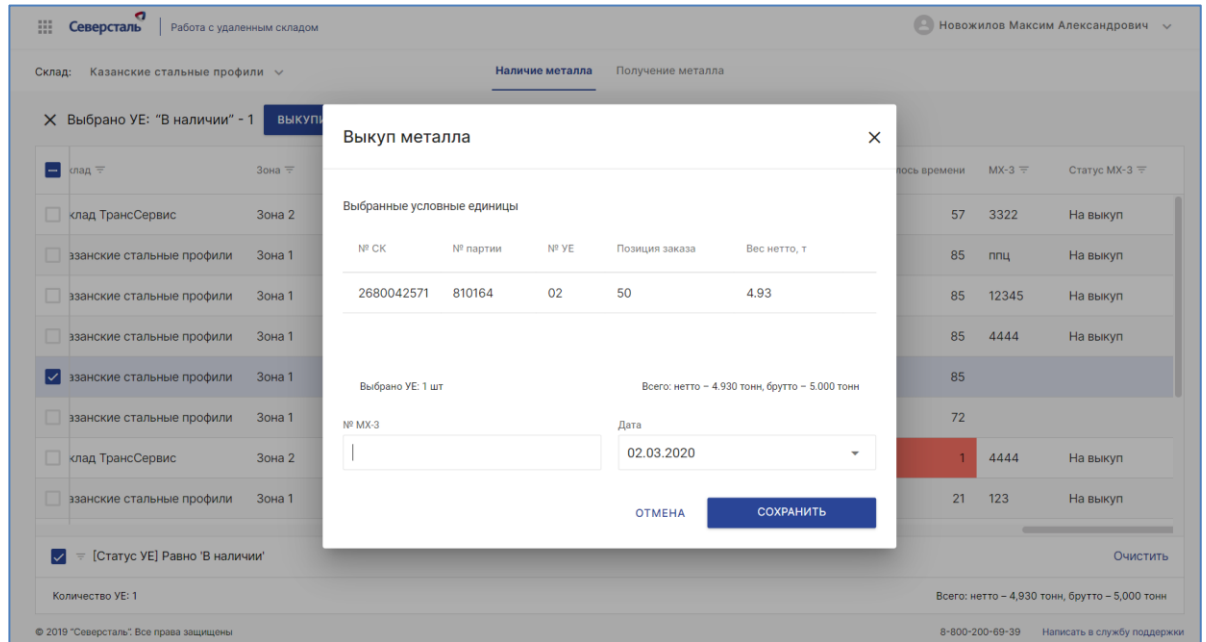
Северсталь | Работа с удаленным складом

Новожилов Максим Александрович

Склад: Казанские стальные профили

Наличие металла

Получение металла

× Выбрано УЕ: "В наличии" - 1 ВЫКУП

| клад | Зона | лось времени | МХ-3 | Статус МХ-3 |
|---|---|---|---|---|
| клад ТрансСервис | Зона 2 | 57 | 3322 | На выкуп |
| зазанские стальные профили | Зона 1 | 85 | ппц | На выкуп |
| зазанские стальные профили | Зона 1 | 85 | 12345 | На выкуп |
| зазанские стальные профили | Зона 1 | 85 | 4444 | На выкуп |
| зазанские стальные профили | Зона 1 | 85 | | |
| зазанские стальные профили | Зона 1 | 72 | | |
| клад ТрансСервис | Зона 2 | 1 | 4444 | На выкуп |
| зазанские стальные профили | Зона 1 | 21 | 123 | На выкуп |

Выкуп металла

Выбранные условные единицы

| № СК | № партии | № УЕ | Позиция заказа | Вес нетто, т |
|---|---|---|---|---|
| 2680042571 | 810164 | 02 | 50 | 4.93 |

Выбрано УЕ: 1 шт

Всего: нетто – 4.930 тонн, брутто – 5.000 тонн

№ МХ-3

Дата

02.03.2020

ОТМЕНА

СОХРАНИТЬ

[Статус УЕ] Равно 'В наличии'

Очистить

Количество УЕ: 1

Всего: нетто – 4,930 тонн, брутто – 5,000 тонн

© 2019 "Северсталь". Все права защищены

8-800-200-69-39

Написать в службу поддержки